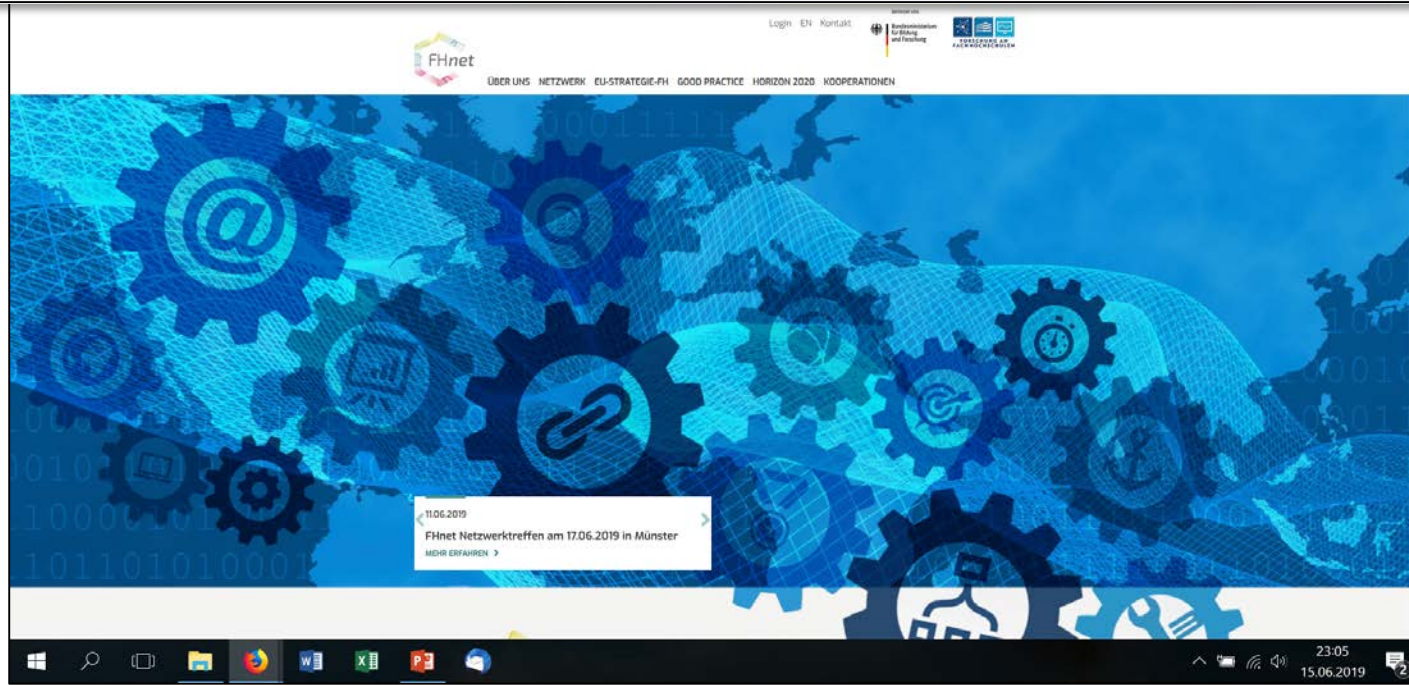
Login EN Kontakt

Bundesministerium für Bildung und Forschung

FORSCHUNG AN FACHHOCHSCHULEN

FHnet

ÜBER UNS NETZWERK EU-STRATEGIE-FH GOOD PRACTICE HORIZON 2020 KOOPERATIONEN

11.06.2019

FHnet Netzwerktreffen am 17.06.2019 in Münster

MEHR ERFAHREN >

23:05
15.06.2019